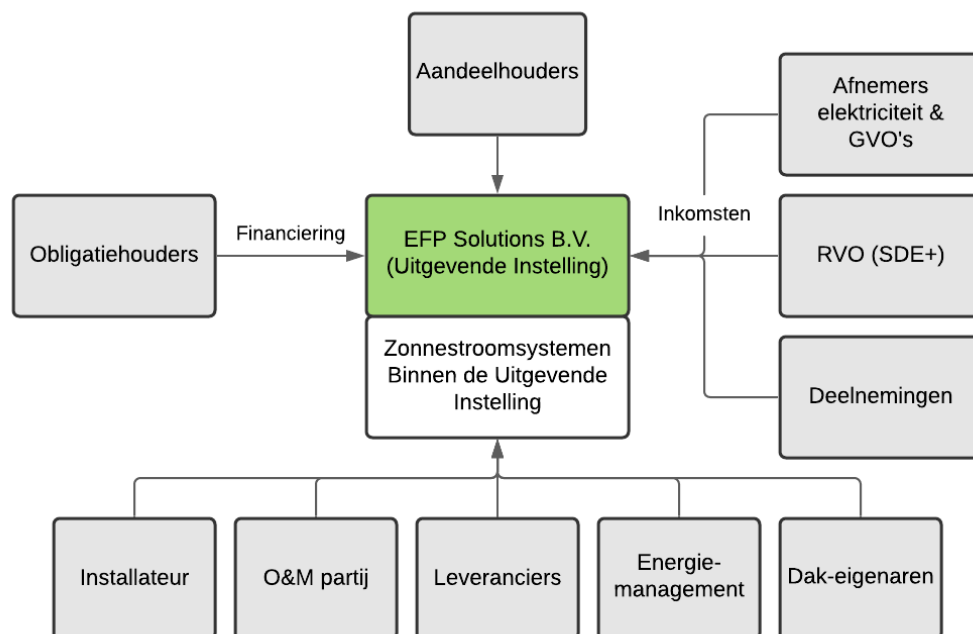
Aandeelhouders

Afnemers elektriciteit & GVO's

Obligatiehouders

Financiering

EFP Solutions B.V. (Uitgevende Instelling)

Inkomsten

RVO (SDE+)

Zonnestroomsystemen Binnen de Uitgevende Instelling

Deelnemingen

Installateur

O&M partij

Leveranciers

Energie-management

Dak-eigenaren